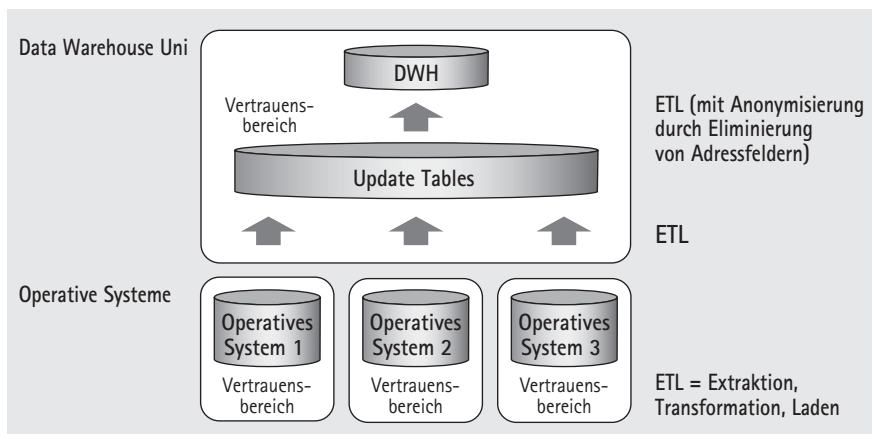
Data Warehouse Uni

DWH

Vertrauensbereich

Update Tables

ETL (mit Anonymisierung durch Eliminierung von Adressfeldern)

ETL

Operative Systeme

Operatives System 1

Vertrauensbereich

Operatives System 2

Vertrauensbereich

Operatives System 3

Vertrauensbereich

ETL = Extraktion, Transformation, Laden